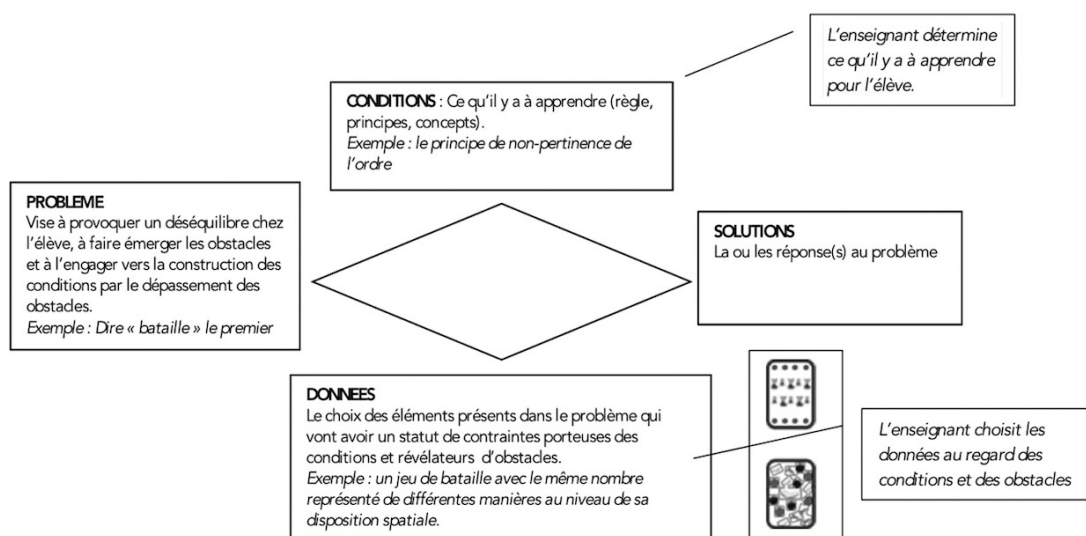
L'enseignant détermine ce qu'il y a à apprendre pour l'élève.

CONDITIONS : Ce qu'il y a à apprendre (règle, principes, concepts).
Exemple : le principe de non-pertinence de l'ordre

PROBLEME
Vise à provoquer un déséquilibre chez l'élève, à faire émerger les obstacles et à l'engager vers la construction des conditions par le dépassement des obstacles.
Exemple : Dire « bataille » le premier

SOLUTIONS
La ou les réponse(s) au problème

DONNEES
Le choix des éléments présents dans le problème qui vont avoir un statut de contraintes porteuses des conditions et révélateurs d'obstacles.
Exemple : un jeu de bataille avec le même nombre représenté de différentes manières au niveau de sa disposition spatiale.

L'enseignant choisit les données au regard des conditions et des obstacles